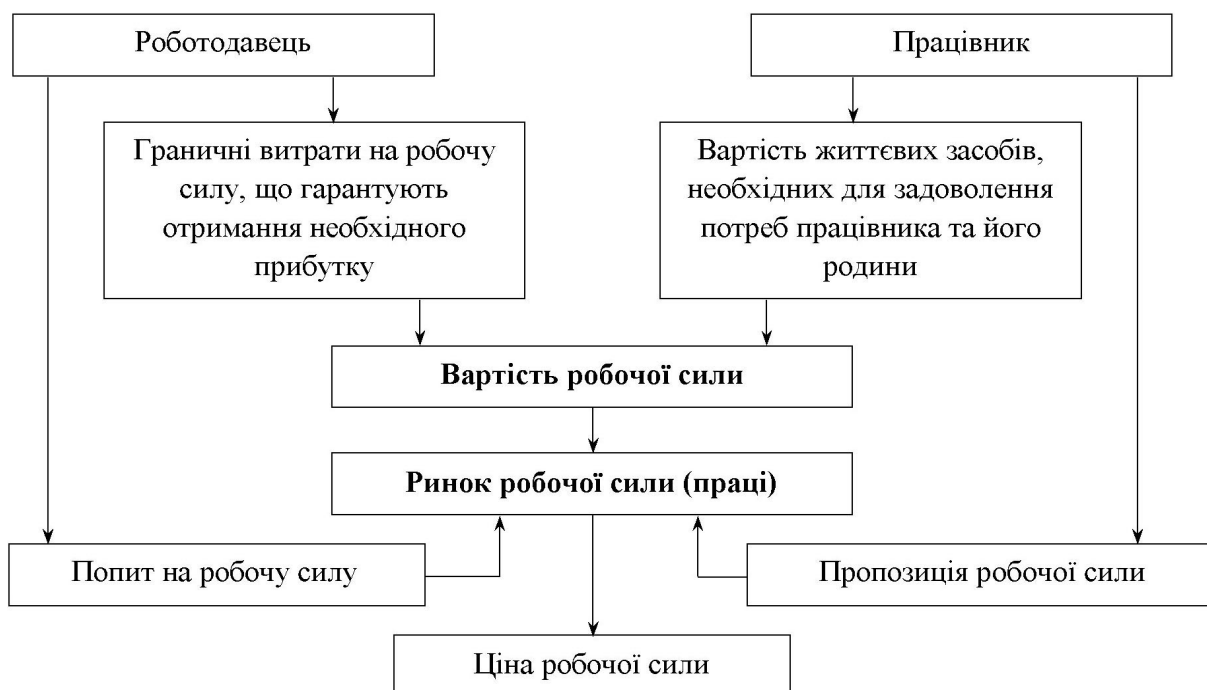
Роботодавець

Працівник

Граничні витрати на робочу силу, що гарантують отримання необхідного прибутку

Вартість життєвих засобів, необхідних для задоволення потреб працівника та його родини

**Вартість робочої сили**

**Ринок робочої сили (праці)**

Попит на робочу силу

Пропозиція робочої сили

Ціна робочої сили